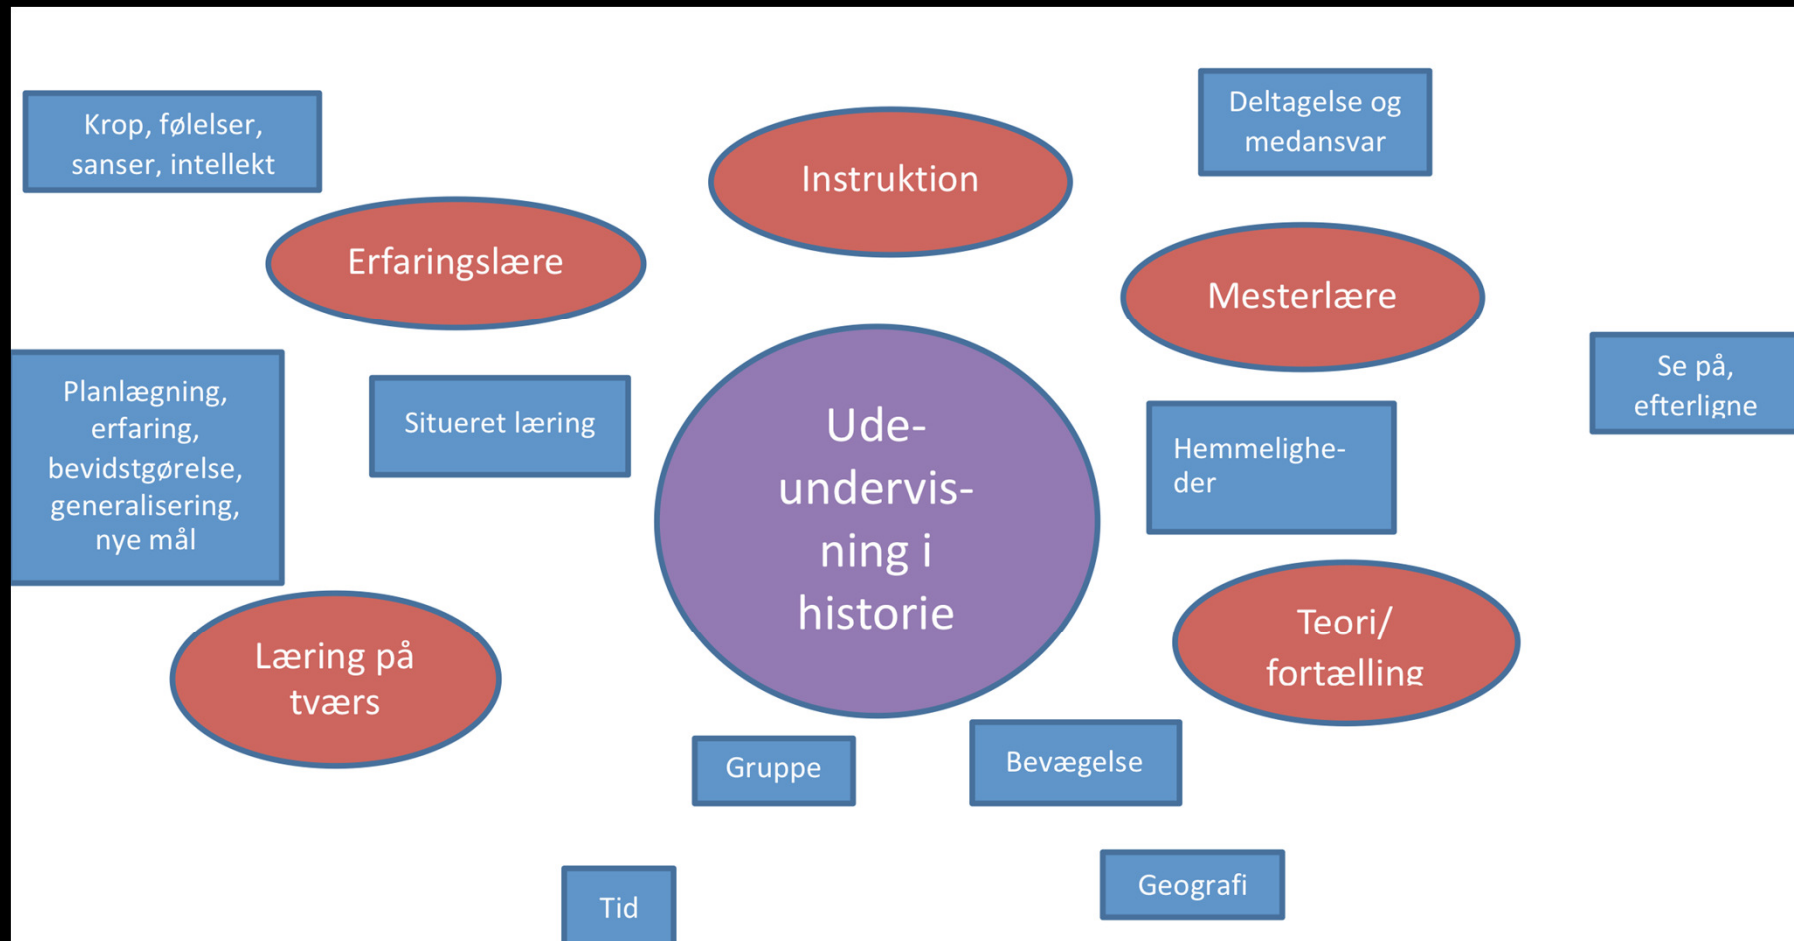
Krop, følelser, sanser, intellekt

Instruktion

Deltagelse og medansvar

Erfaringslære

Mesterlære

Se på, efterligne

Planlægning, erfaring, bevidstgørelse, generalisering, nye mål

Situeret læring

Ude-undervisning i historie

Hemmeligheder

Teori/ fortælling

Læring på tværs

Gruppe

Bevægelse

Geografi

Tid